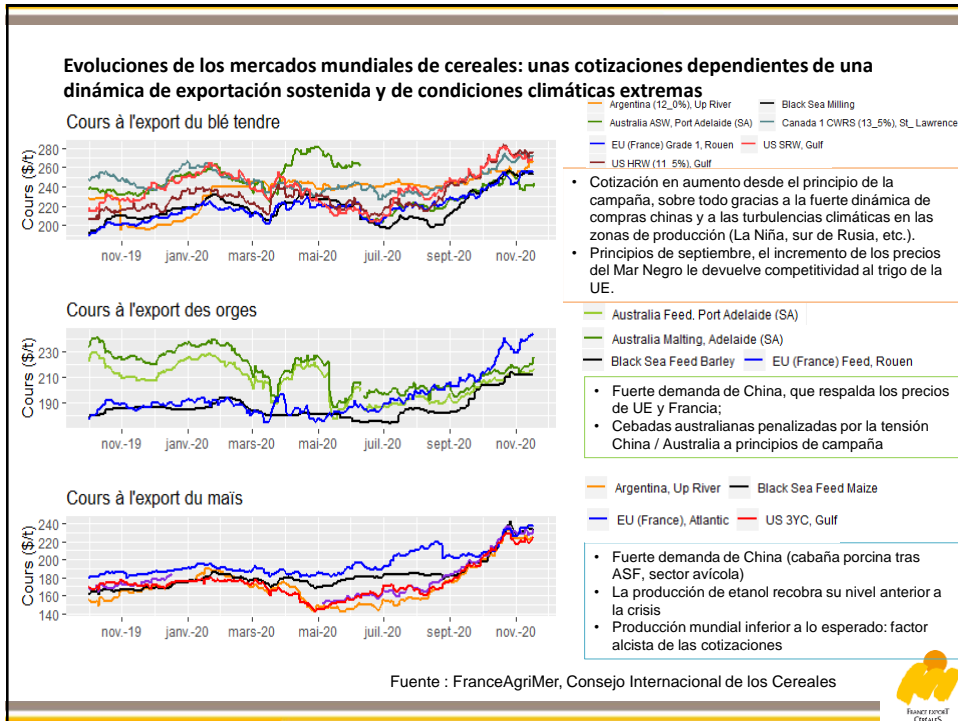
Evoluciones de los mercados mundiales de cereales: unas cotizaciones dependientes de una dinámica de exportación sostenida y de condiciones climáticas extremas

Cours à l'export du blé tendre

Argentina (12_0%), Up River
Black Sea Milling
Australia ASW, Port Adelaide (SA)
Canada 1 CWRS (13_5%), St_Lawrence
EU (France) Grade 1, Rouen
US SRW, Gulf
US HRW (11_5%), Gulf

Cours ($/t)
280
260
240
220
200
nov.-19 janv.-20 mars-20 mai-20 juil.-20 sept.-20 nov.-20

• Cotización en aumento desde el principio de la campaña, sobre todo gracias a la fuerte dinámica de compras chinas y a las turbulencias climáticas en las zonas de producción (La Niña, sur de Rusia, etc.).
• Principios de septiembre, el incremento de los precios del Mar Negro le devuelve competitividad al trigo de la UE.

Cours à l'export des orges

Australia Feed, Port Adelaide (SA)
Australia Malting, Adelaide (SA)
Black Sea Feed Barley
EU (France) Feed, Rouen

Cours ($/t)
230
210
190
nov.-19 janv.-20 mars-20 mai-20 juil.-20 sept.-20 nov.-20

• Fuerte demanda de China, que respalda los precios de UE y Francia;
• Cebadas australianas penalizadas por la tensión China / Australia a principios de campaña

Cours à l'export du maïs

Argentina, Up River
Black Sea Feed Maize
EU (France), Atlantic
US 3YC, Gulf

Cours ($/t)
240
220
200
180
160
140
nov.-19 janv.-20 mars-20 mai-20 juil.-20 sept.-20 nov.-20

• Fuerte demanda de China (cabaña porcina tras ASF, sector avícola)
• La producción de etanol recobra su nivel anterior a la crisis
• Producción mundial inferior a lo esperado: factor alcista de las cotizaciones

Fuente : FranceAgriMer, Consejo Internacional de los Cereales

FRANCE EXPORT CEREALES